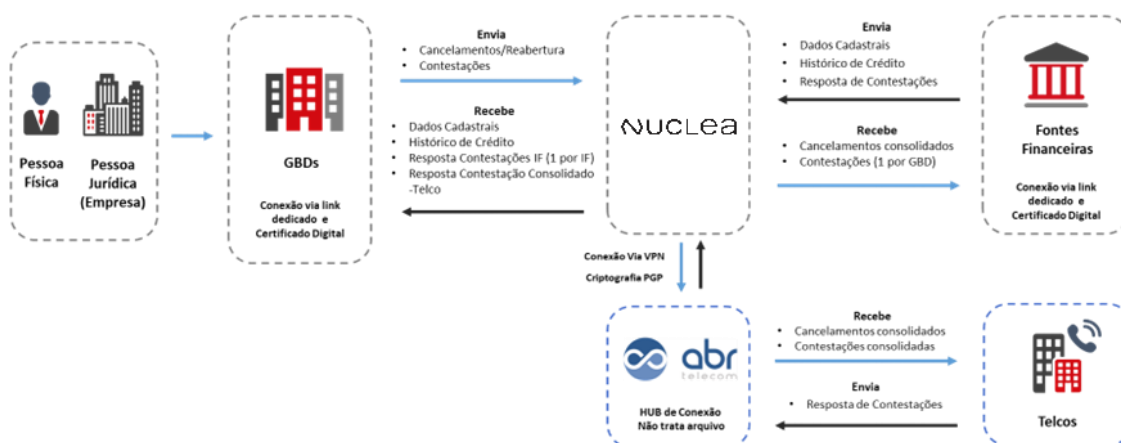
Pessoa Física

Pessoa Jurídica (Empresa)

GBDs

Conexão via link dedicado e Certificado Digital

Envia
• Cancelamentos/Reabertura
• Contestações

Recebe
• Dados Cadastrais
• Histórico de Crédito
• Resposta Contestações IF (1 por IF)
• Resposta Contestação Consolidado -Telco

NUCLEA

Envia
• Dados Cadastrais
• Histórico de Crédito
• Resposta de Contestações

Recebe
• Cancelamentos consolidados
• Contestações (1 por GBD)

Fontes Financeiras

Conexão via link dedicado e Certificado Digital

Conexão Via VPN

Criptografia PGP

abr telecom

HUB de Conexão
Não trata arquivo

Recebe
• Cancelamentos consolidados
• Contestações consolidadas

Envia
• Resposta de Contestações

Telcos